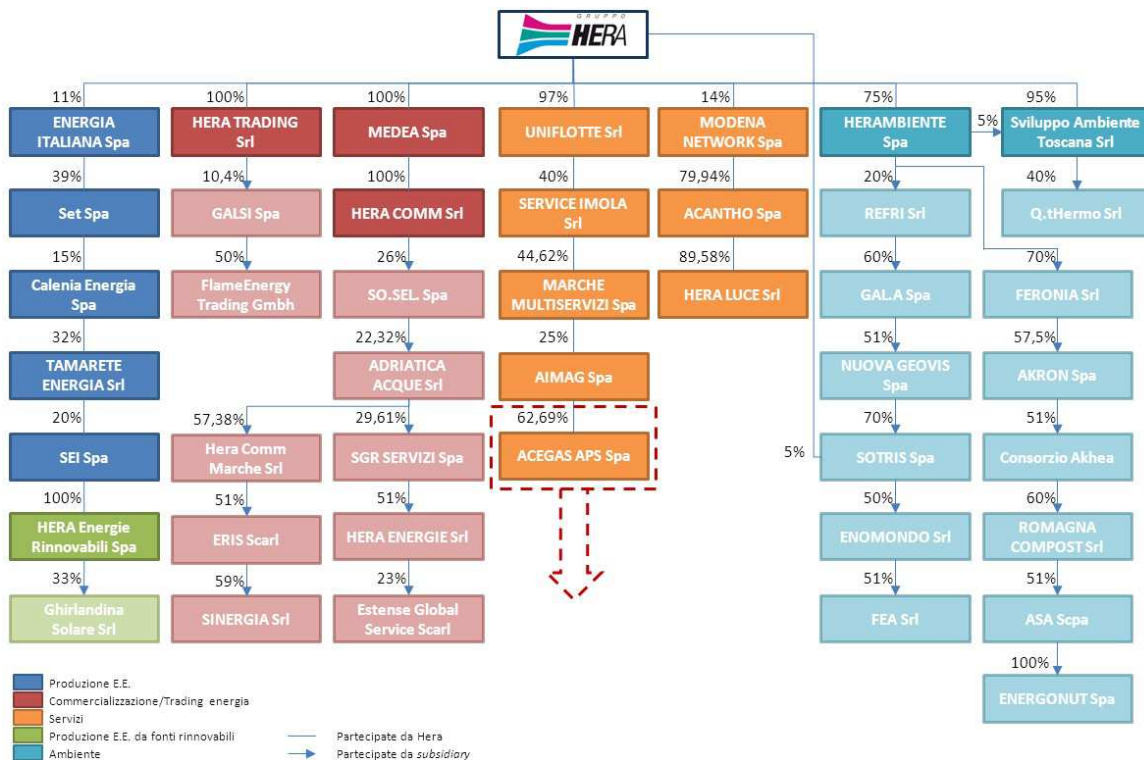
GRUPPO HERA

11%
ENERGIA ITALIANA Spa
39%
Set Spa
15%
Calenia Energia Spa
32%
TAMARETE ENERGIA Srl
20%
SEI Spa
100%
HERA Energie Rinnovabili Spa
33%
Ghirlandina Solare Srl

100%
HERA TRADING Srl
10,4%
GALSI Spa
50%
FlameEnergy Trading Gmbh

100%
MEDEA Spa
100%
HERA COMM Srl
26%
SO.SEL. Spa
22,32%
ADRIATICA ACQUE Srl
57,38%
Hera Comm Marche Srl
51%
ERIS Scarl
59%
SINERGIA Srl
29,61%
SGR SERVIZI Spa
51%
HERA ENERGIE Srl
23%
Estense Global Service Scarl

97%
UNIFLOTTE Srl
40%
SERVICE IMOLA Srl
44,62%
MARCHE MULTISERVIZI Spa
25%
AIMAG Spa
62,69%
ACEGAS APS Spa

14%
MODENA NETWORK Spa
79,94%
ACANTHO Spa
89,58%
HERA LUCE Srl

75%
HERAMBIENTE Spa
5%
95%
Sviluppo Ambiente Toscana Srl
40%
Q.tHermo Srl
20%
REFRI Srl
60%
GAL.A Spa
51%
NUOVA GEOVIS Spa
70%
5%
SOTRIS Spa
50%
ENOMONDO Srl
51%
FEA Srl
70%
FERONIA Srl
57,5%
AKRON Spa
51%
Consorzio Akhea
60%
ROMAGNA COMPOST Srl
51%
ASA Scpa
100%
ENERGONUT Spa

Produzione E.E.
Commercializzazione/Trading energia
Servizi
Produzione E.E. da fonti rinnovabili
Ambiente
Partecipate da Hera
Partecipate da subsidiary